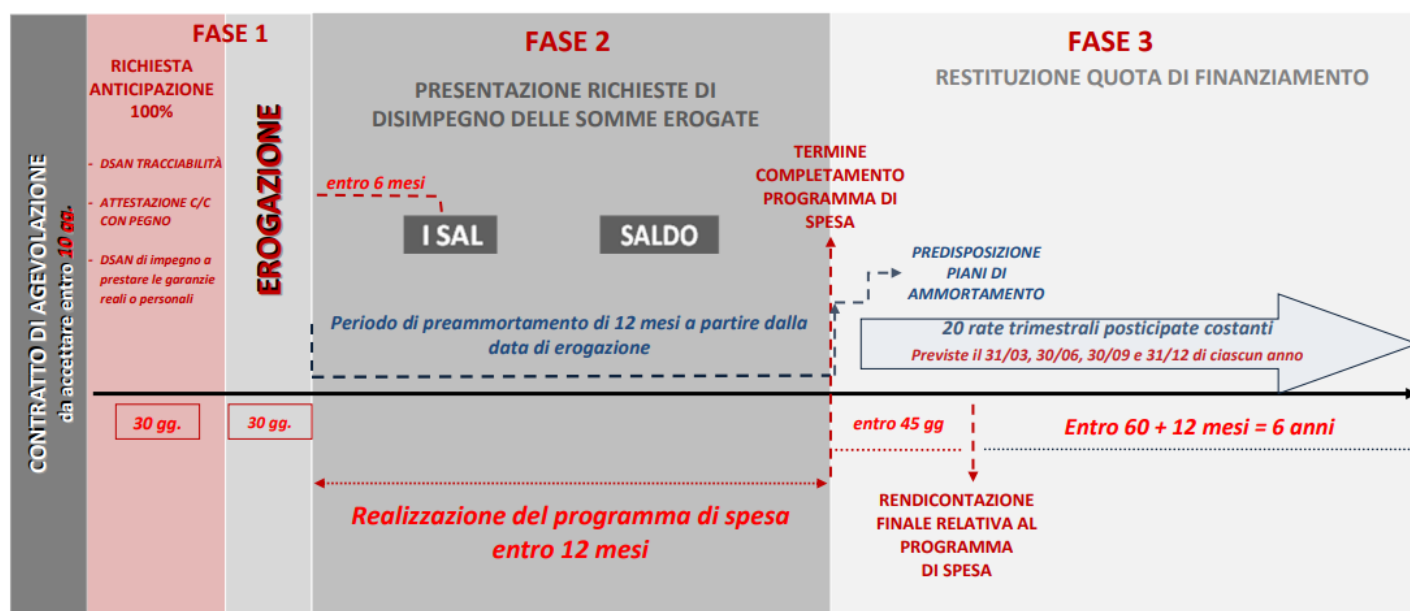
CONTRATTO DI AGEVOLAZIONE
da accettare entro 10 gg.

FASE 1

RICHIESTA ANTICIPAZIONE 100%

- DSAN TRACCIABILITÀ
- ATTESTAZIONE C/C CON PEGNO
- DSAN di impegno a prestare le garanzie reali o personali

EROGAZIONE

30 gg.

30 gg.

FASE 2

PRESENTAZIONE RICHIESTE DI DISIMPEGNO DELLE SOMME EROGATE

entro 6 mesi

I SAL

SALDO

Periodo di preammortamento di 12 mesi a partire dalla data di erogazione

Realizzazione del programma di spesa entro 12 mesi

TERMINE COMPLETAMENTO PROGRAMMA DI SPESA

FASE 3

RESTITUZIONE QUOTA DI FINANZIAMENTO

PREDISPOSIZIONE PIANI DI AMMORTAMENTO

20 rate trimestrali posticipate costanti
Previste il 31/03, 30/06, 30/09 e 31/12 di ciascun anno

entro 45 gg

Entro 60 + 12 mesi = 6 anni

RENDICONTAZIONE FINALE RELATIVA AL PROGRAMMA DI SPESA